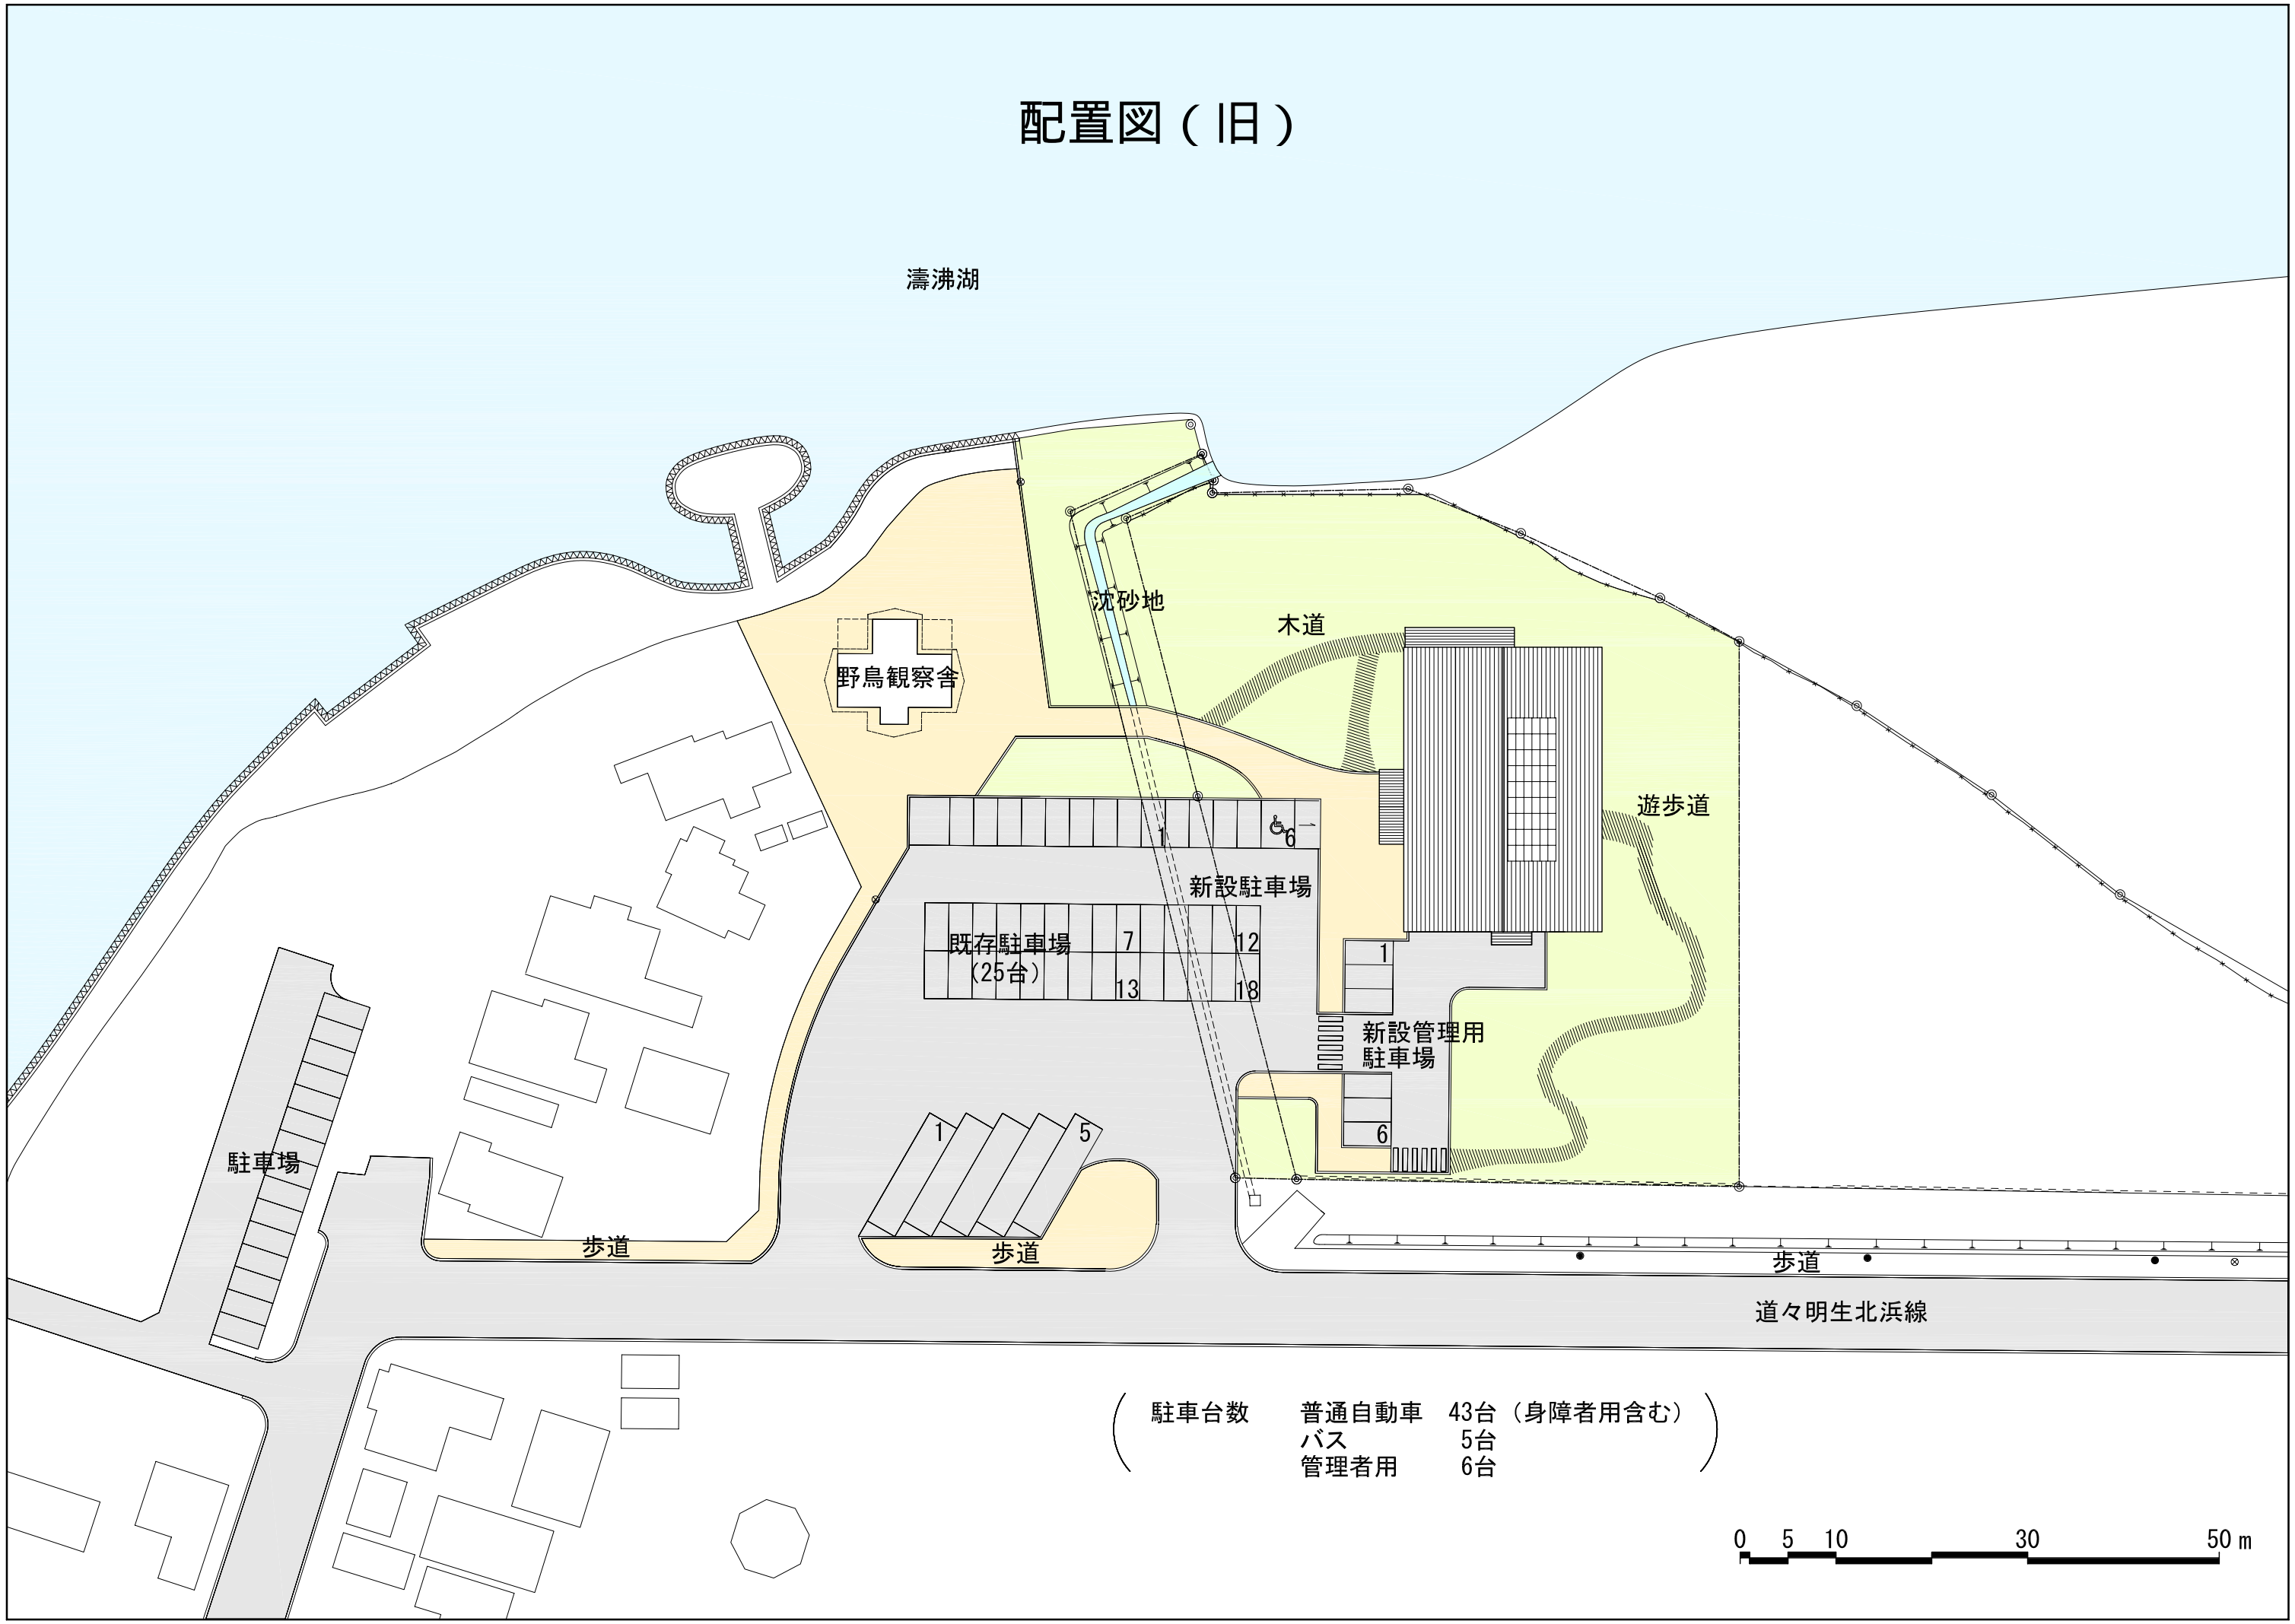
配置図（旧）

濤沸湖

沈砂地

木道

野鳥観察舎

遊歩道

1

6

新設駐車場

既存駐車場
（25台）

7

12

13

18

1

新設管理用
駐車場

6

1

5

駐車場

歩道

歩道

歩道

道々明生北浜線

駐車台数　普通自動車　43台（身障者用含む）
　　　　　バス　　　　5台
　　　　　管理者用　　6台

0 5 10 30 50 m